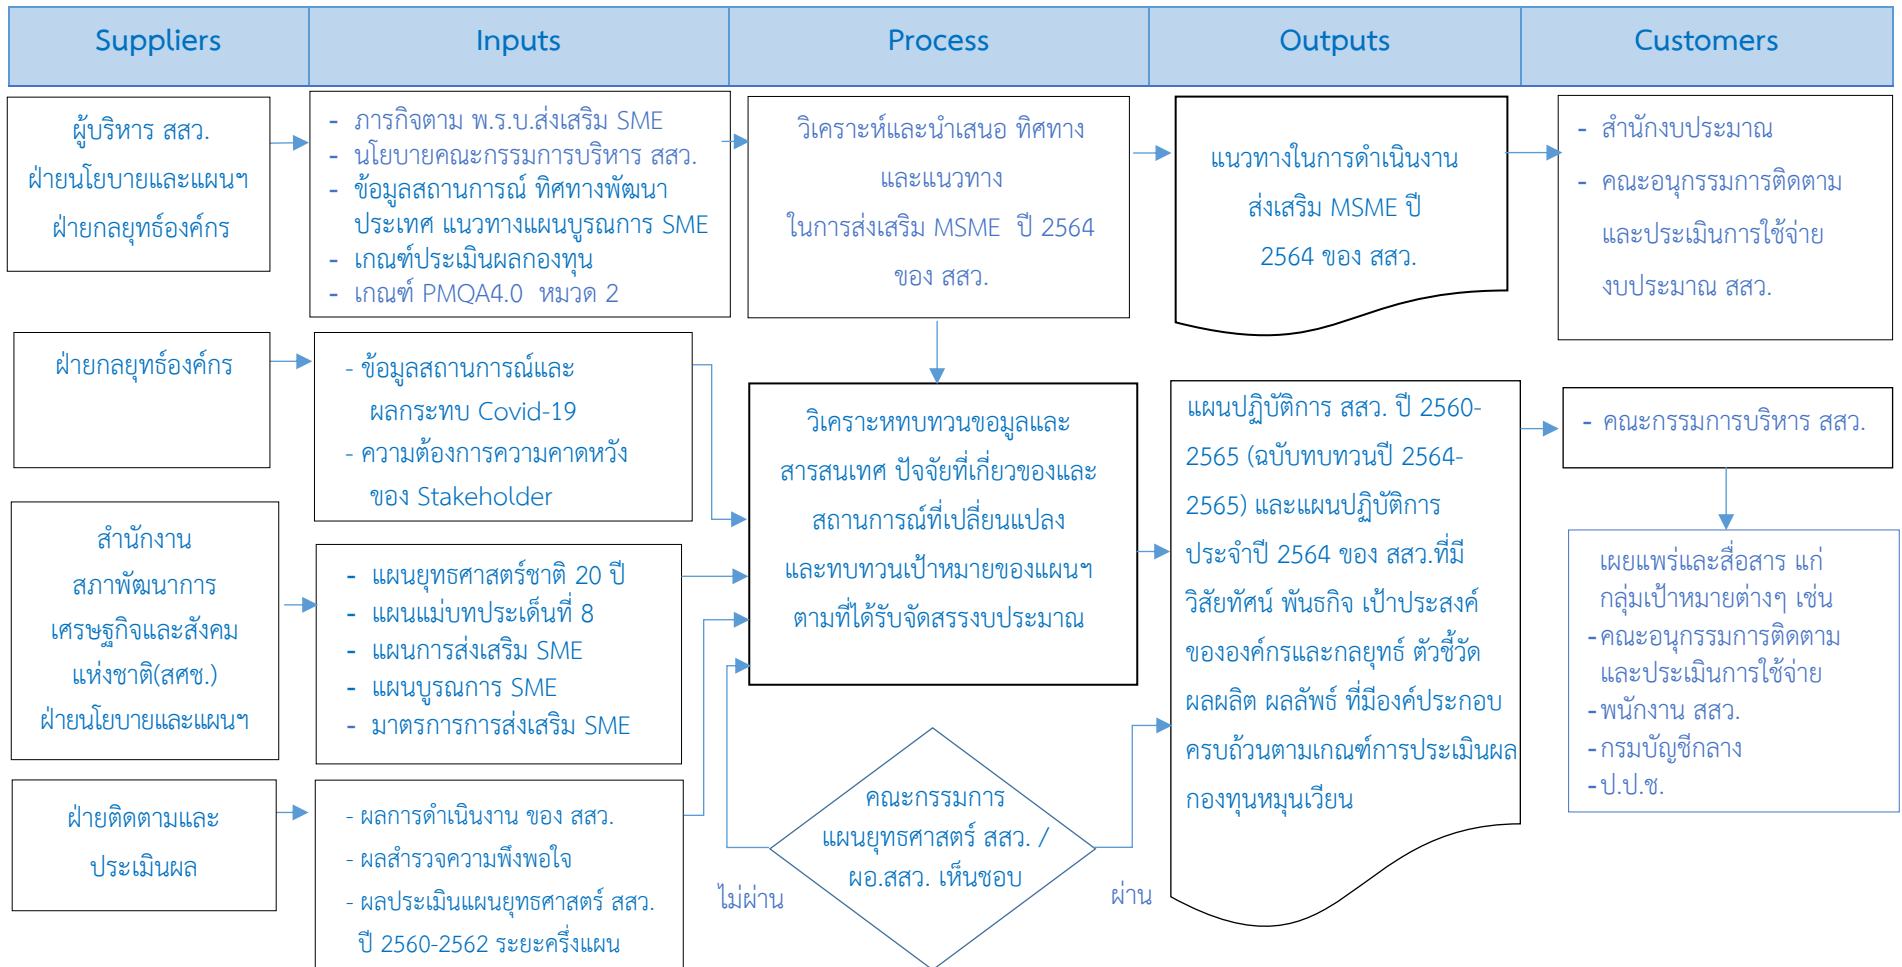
| Suppliers | Inputs | Process | Outputs | Customers |
|---|---|---|---|---|

ผู้บริหาร สสว.
ฝ่ายนโยบายและแผนฯ
ฝ่ายกลยุทธ์องค์กร

- ภารกิจตาม พ.ร.บ.ส่งเสริม SME
- นโยบายคณะกรรมการบริหาร สสว.
- ข้อมูลสถานการณ์ ทิศทางพัฒนาประเทศ แนวทางแผนบูรณการ SME
- เกณฑ์ประเมินผลกองทุน
- เกณฑ์ PMQA4.0 หมวด 2

วิเคราะห์และนำเสนอ ทิศทางและแนวทาง ในการส่งเสริม MSME ปี 2564 ของ สสว.

แนวทางในการดำเนินงานส่งเสริม MSME ปี 2564 ของ สสว.

- สำนักงบประมาณ
- คณะอนุกรรมการติดตามและประเมินการใช้จ่ายงบประมาณ สสว.

ฝ่ายกลยุทธ์องค์กร

- ข้อมูลสถานการณ์และผลกระทบ Covid-19
- ความต้องการความคาดหวังของ Stakeholder

วิเคราะหทบทวนขอมูลและสารสนเทศ ปัจจัยที่เกี่ยวของและสถานการณ์ที่เปลี่ยนแปลง และทบทวนเป้าหมายของแผนฯ ตามที่ได้รับจัดสรรงบประมาณ

แผนปฏิบัติการ สสว. ปี 2560-2565 (ฉบับทบทวนปี 2564-2565) และแผนปฏิบัติการประจำปี 2564 ของ สสว.ที่มีวิสัยทัศน์ พันธกิจ เป้าประสงค์ขององค์กรและกลยุทธ์ ตัวชี้วัด ผลผลิต ผลลัพธ์ ที่มีองค์ประกอบครบถ้วนตามเกณฑ์การประเมินผลกองทุนหมุนเวียน

- คณะกรรมการบริหาร สสว.

เผยแพร่และสื่อสาร แก่กลุ่มเป้าหมายต่างๆ เช่น
- คณะอนุกรรมการติดตามและประเมินการใช้จ่าย
- พนักงาน สสว.
- กรมบัญชีกลาง
- ป.ป.ช.

สำนักงานสภาพัฒนาการเศรษฐกิจและสังคมแห่งชาติ(สศช.)
ฝ่ายนโยบายและแผนฯ

- แผนยุทธศาสตร์ชาติ 20 ปี
- แผนแม่บทประเด็นที่ 8
- แผนการส่งเสริม SME
- แผนบูรณการ SME
- มาตรการการส่งเสริม SME

ฝ่ายติดตามและประเมินผล

- ผลการดำเนินงาน ของ สสว.
- ผลสำรวจความพึงพอใจ
- ผลประเมินแผนยุทธศาสตร์ สสว. ปี 2560-2562 ระยะครึ่งแผน

คณะกรรมการแผนยุทธศาสตร์ สสว. / ผอ.สสว. เห็นชอบ

ไม่ผ่าน

ผ่าน